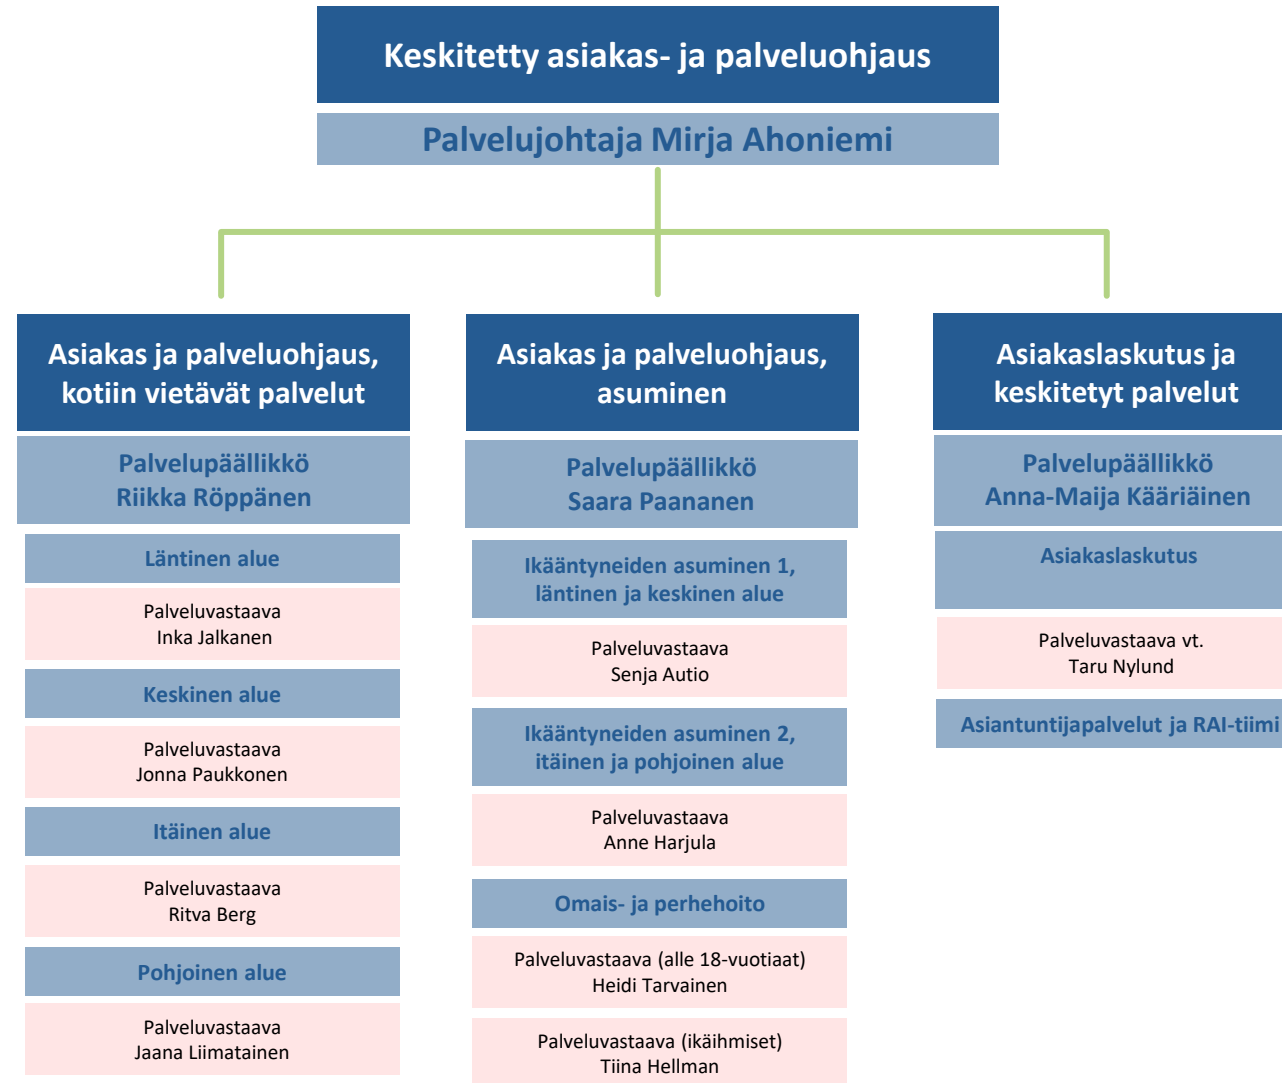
Keskitetty asiakas- ja palveluohjaus

Palvelujohtaja Mirja Ahoniemi

Asiakas ja palveluohjaus, kotiin vietävät palvelut

Palvelupäällikkö
Riikka Röppänen

Läntinen alue

Palveluvastaava
Inka Jalkanen

Keskinen alue

Palveluvastaava
Jonna Paukkonen

Itäinen alue

Palveluvastaava
Ritva Berg

Pohjoinen alue

Palveluvastaava
Jaana Liimatainen

Asiakas ja palveluohjaus, asuminen

Palvelupäällikkö
Saara Paananen

Ikääntyneiden asuminen 1, läntinen ja keskinen alue

Palveluvastaava
Senja Autio

Ikääntyneiden asuminen 2, itäinen ja pohjoinen alue

Palveluvastaava
Anne Harjula

Omais- ja perhehoito

Palveluvastaava (alle 18-vuotiaat)
Heidi Tarvainen

Palveluvastaava (ikäihmiset)
Tiina Hellman

Asiakaslaskutus ja keskitetyt palvelut

Palvelupäällikkö
Anna-Maija Kääriäinen

Asiakaslaskutus

Palveluvastaava vt.
Taru Nylund

Asiantuntijapalvelut ja RAI-tiimi